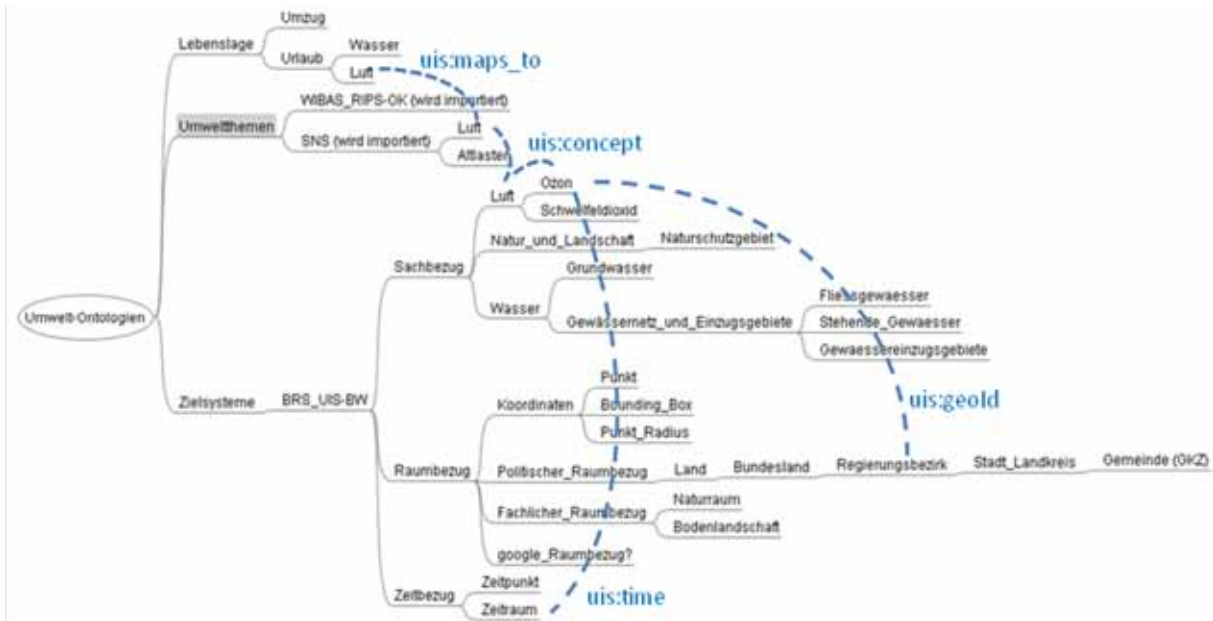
Umwelt-Ontologien

Lebenslage
Umzug
Urlaub
Wasser
Luft

uis:maps_to

Umweltthemen
WIBAS_RIPS-OK (wird importiert)
SNS (wird importiert)
Luft
Altlasten

uis:concept

Zielsysteme
BRS_UIS-BW

Sachbezug
Luft
Ozon
Schwefeldioxid
Natur_und_Landschaft
Naturschutzgebiet
Wasser
Grundwasser
Gewässernetz_und_Einzugsgebiete
Fliessgewaesser
Stehende_Gewaesser
Gewaessereinzugsgebiete

Raumbezug
Koordinaten
Punkt
Bounding_Box
Punkt_Radius
Politischer_Raumbezug
Land
Bundesland
Regierungsbezirk
Stadt_Landkreis
Gemeinde (GKZ)
Fachlicher_Raumbezug
Naturraum
Bodenlandschaft
google_Raumbezug?

uis:geoId

Zeitbezug
Zeitpunkt
Zeitraum

uis:time